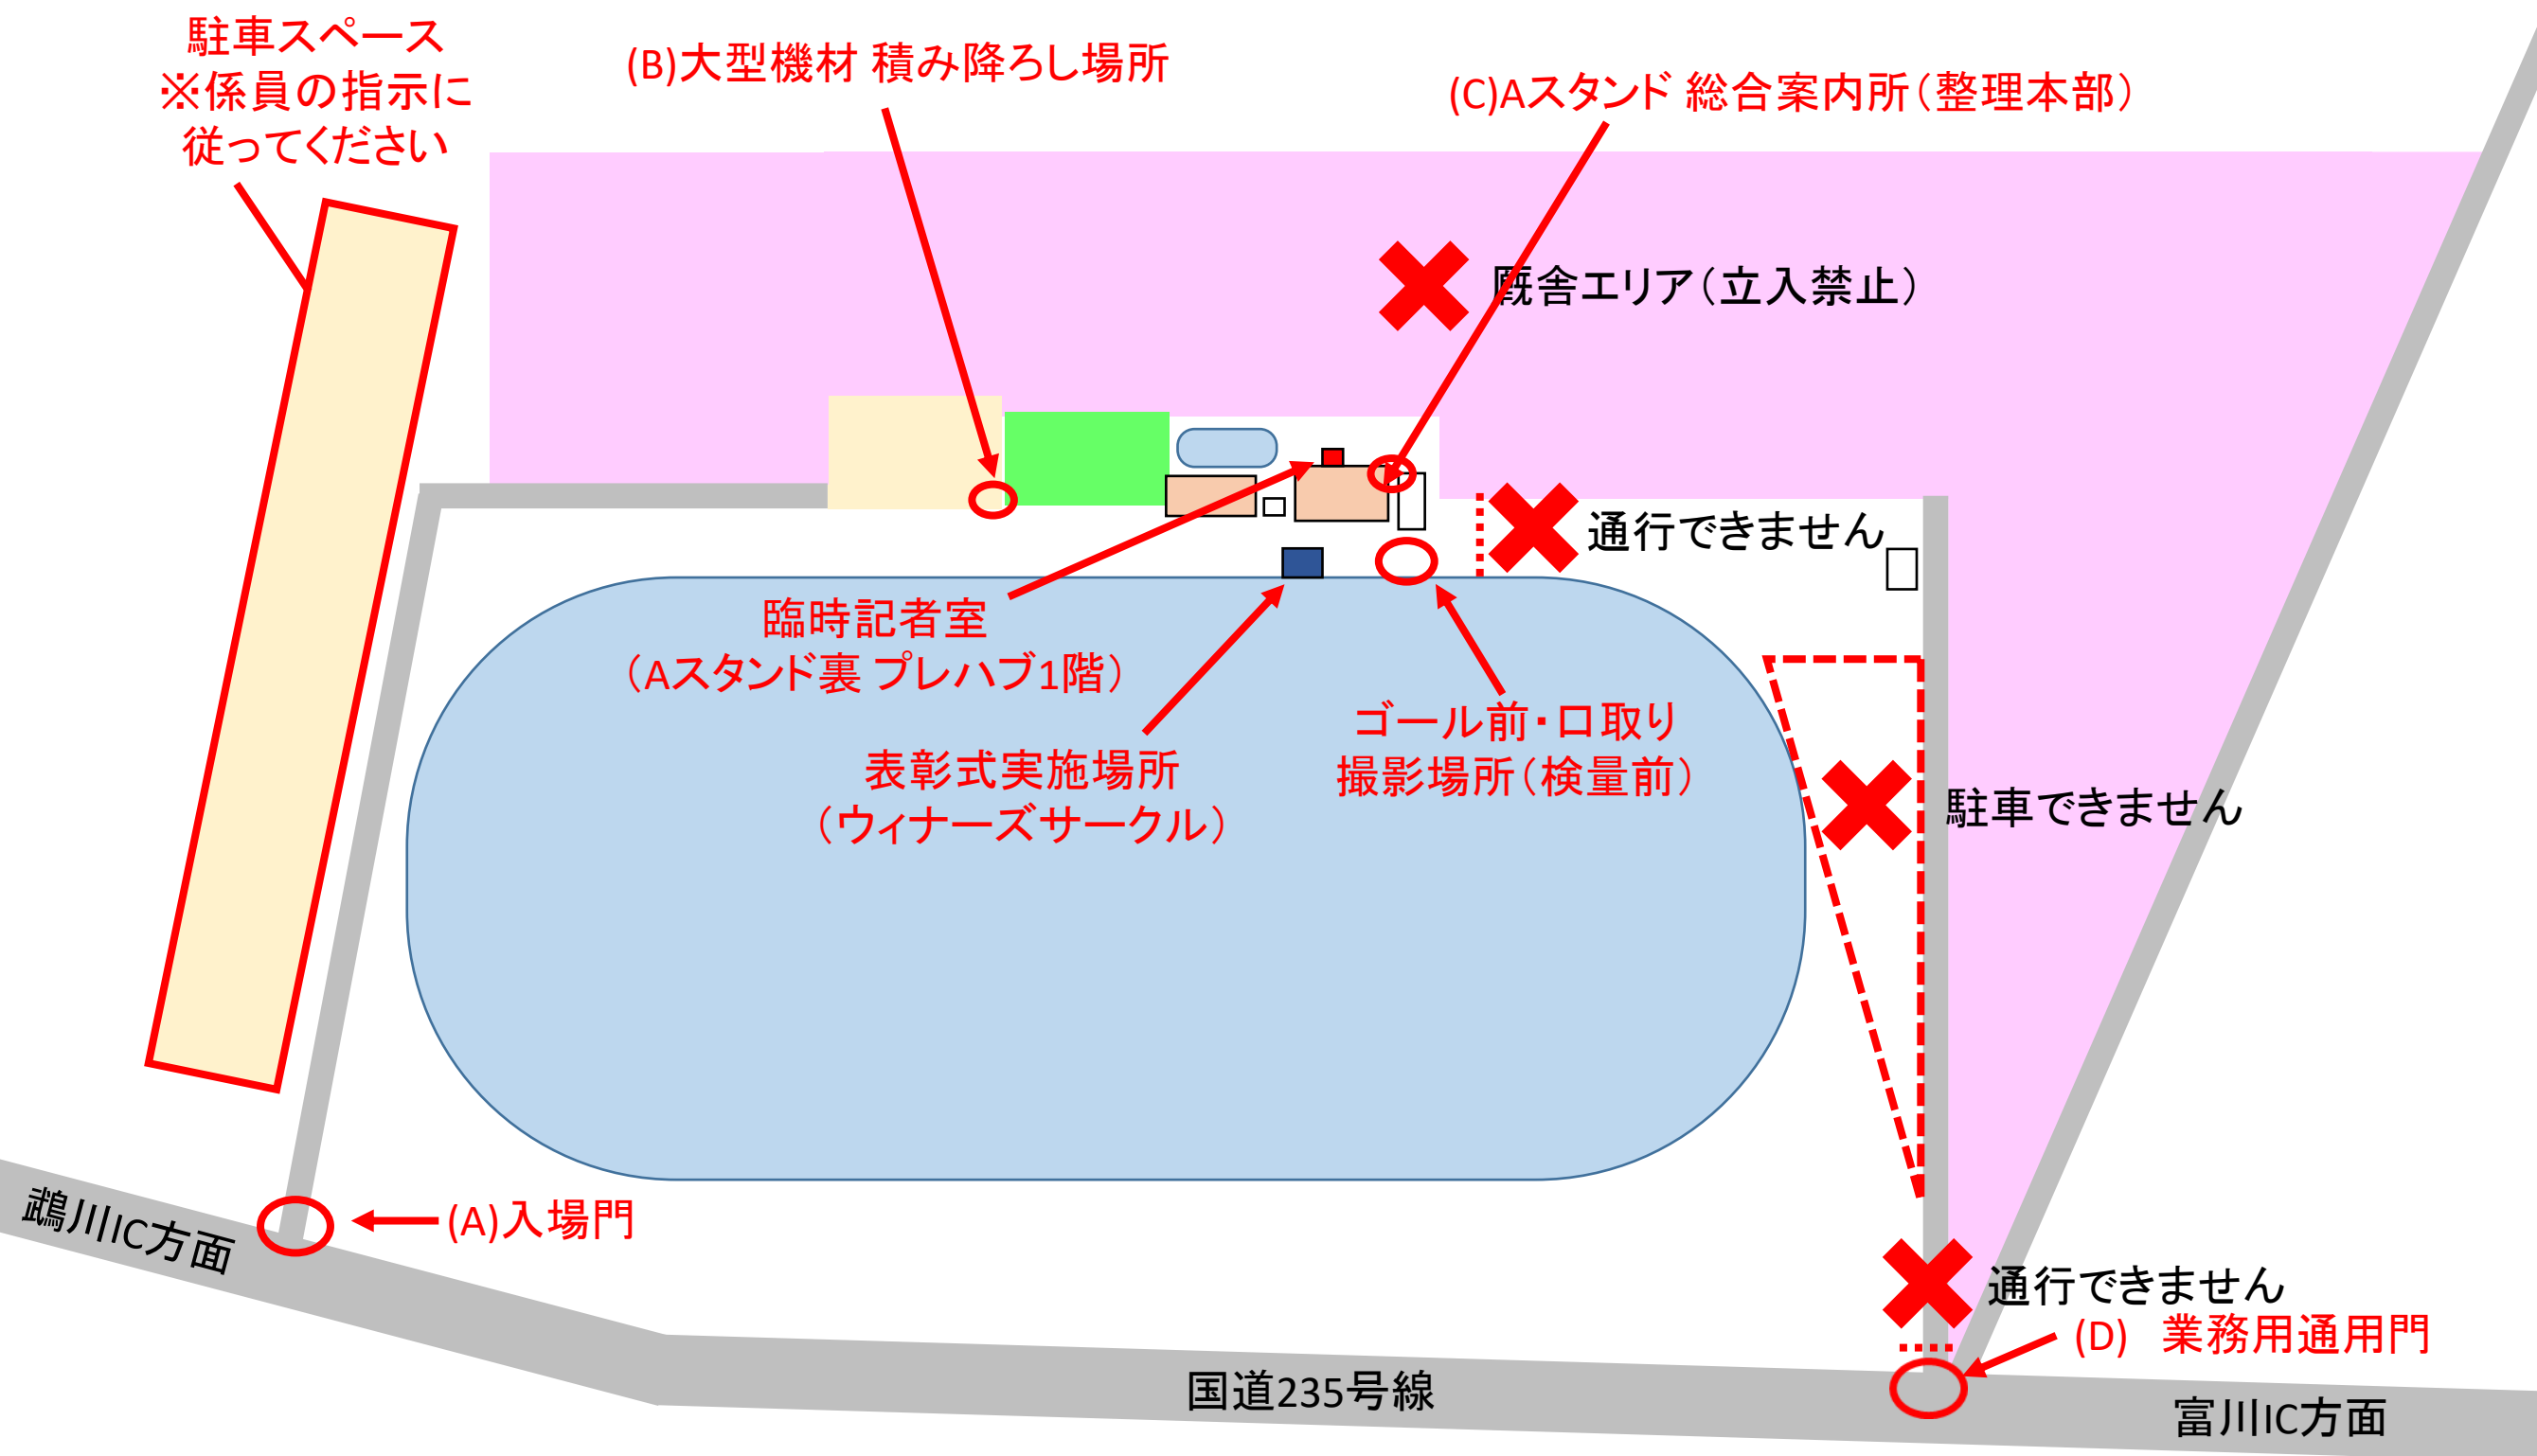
駐車スペース
※係員の指示に従ってください

(B)大型機材 積み降ろし場所

(C)Aスタンド 総合案内所(整理本部)

厩舎エリア(立入禁止)

通行できません

臨時記者室
(Aスタンド裏 プレハブ1階)

表彰式実施場所
(ウィナーズサークル)

ゴール前・口取り撮影場所(検量前)

駐車できません

通行できません

(D) 業務用通用門

鵡川IC方面

(A)入場門

国道235号線

富川IC方面